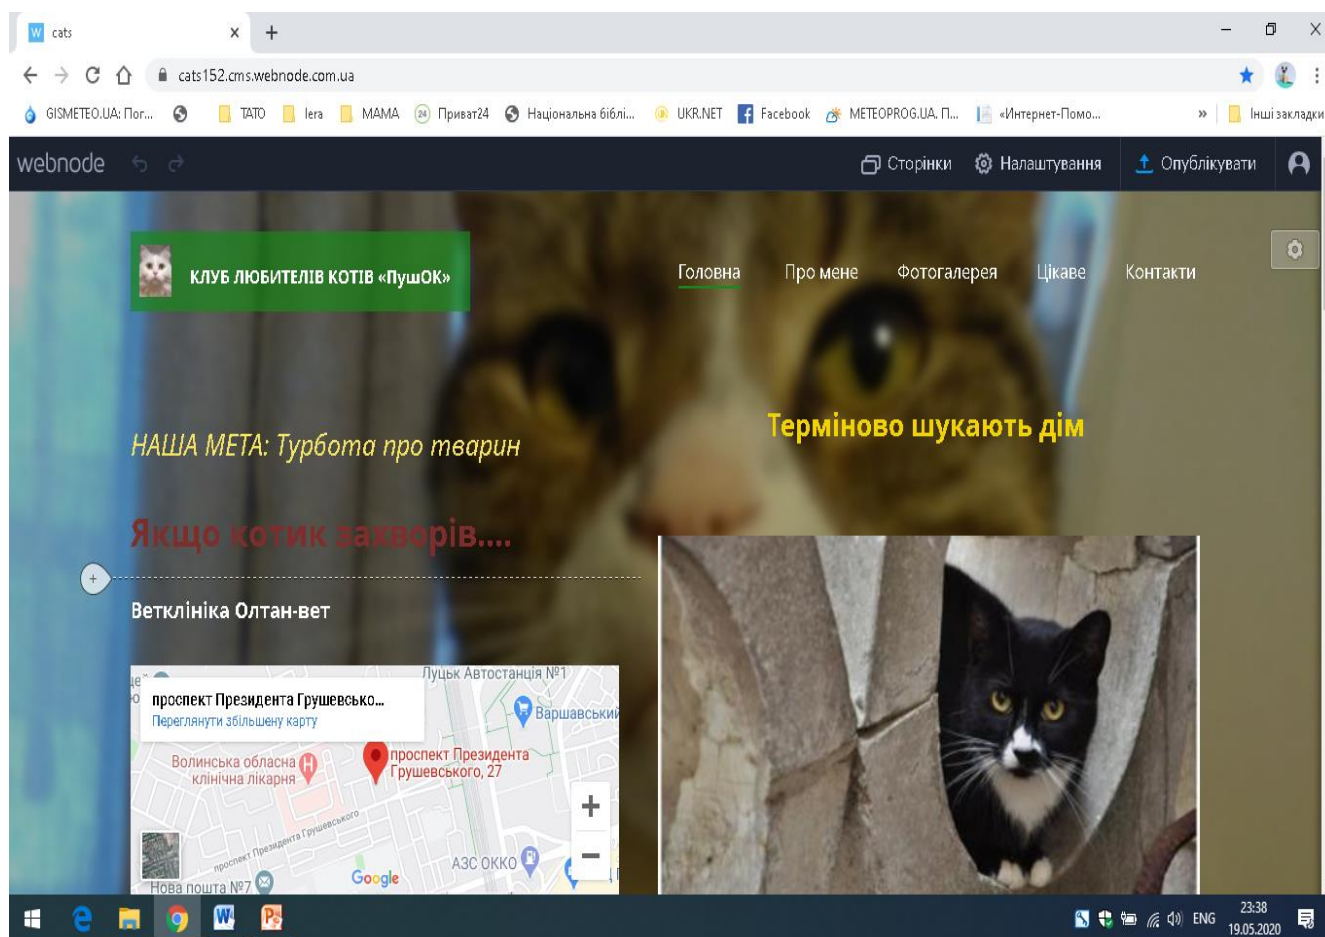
cats

cats152.cms.webnode.com.ua

GISMETEO.UA: Пог... TATO lera MAMA Приват24 Національна бібі... UKR.NET Facebook METEOPROG.UA. П... «Интернет-Помо... » Інші закладки

webnode

Сторінки Налаштування Опублікувати

КЛУБ ЛЮБИТЕЛІВ КОТІВ «ПушОК»

Головна Про мене Фотогалерея Цікаве Контакти

НАША МЕТА: Турбота про тварин

Терміново шукають дім

Якщо котик захворів....

Ветклініка Олтан-вет

Луцьк Автостанція №1

проспект Президента Грушевсько...
Переглянути збільшену карту

Варшавський

Волинська обласна клінічна лікарня

проспект Президента Грушевського, 27

проспект Президента Грушевського

АЗС ОККО

Google

Нова пошта №7

ENG 23:38 19.05.2020